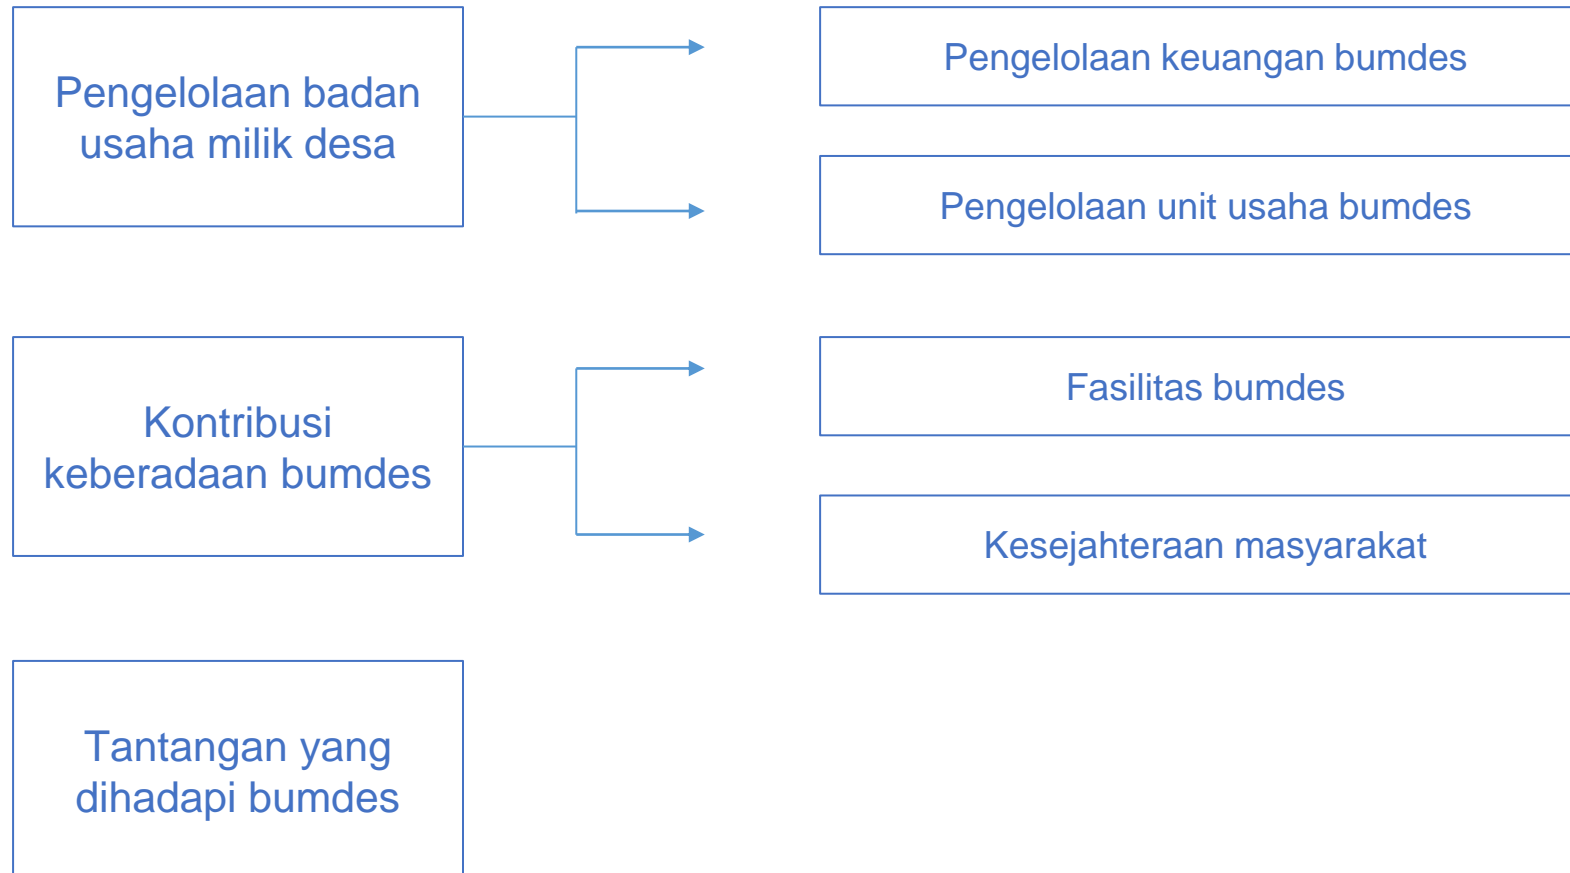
Pengelolaan badan usaha milik desa

Pengelolaan keuangan bumdes

Pengelolaan unit usaha bumdes

Kontribusi keberadaan bumdes

Fasilitas bumdes

Kesejahteraan masyarakat

Tantangan yang dihadapi bumdes